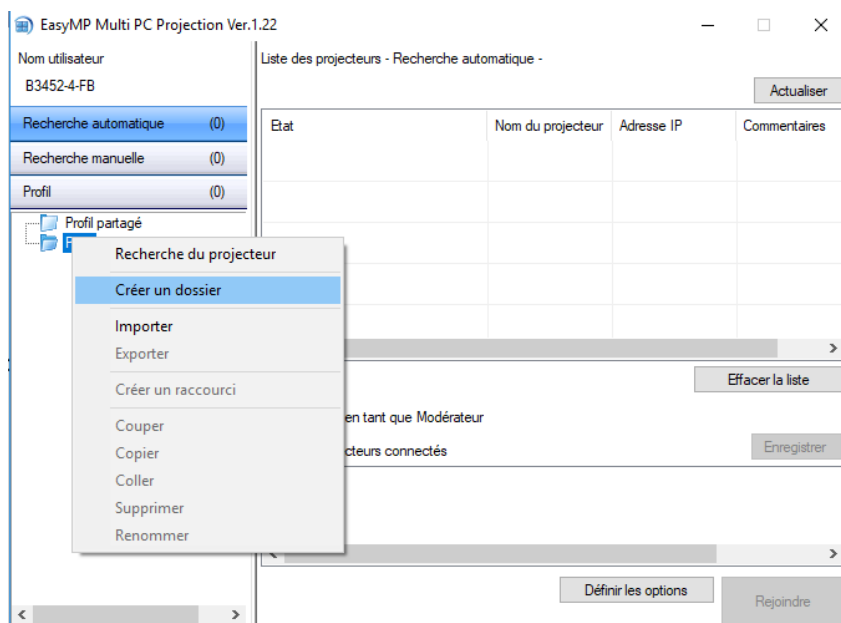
EasyMP Multi PC Projection Ver.1.22

Nom utilisateur
B3452-4-FB

Recherche automatique (0)
Recherche manuelle (0)
Profil (0)

Profil partagé
P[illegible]

Liste des projecteurs - Recherche automatique -

Actualiser

| Etat | Nom du projecteur | Adresse IP | Commentaires |
|---|---|---|---|
| | | | |

Effacer la liste

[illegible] en tant que Modérateur
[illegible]cteurs connectés

Enregistrer

Recherche du projecteur
Créer un dossier
Importer
Exporter
Créer un raccourci
Couper
Copier
Coller
Supprimer
Renommer

Définir les options
Rejoindre